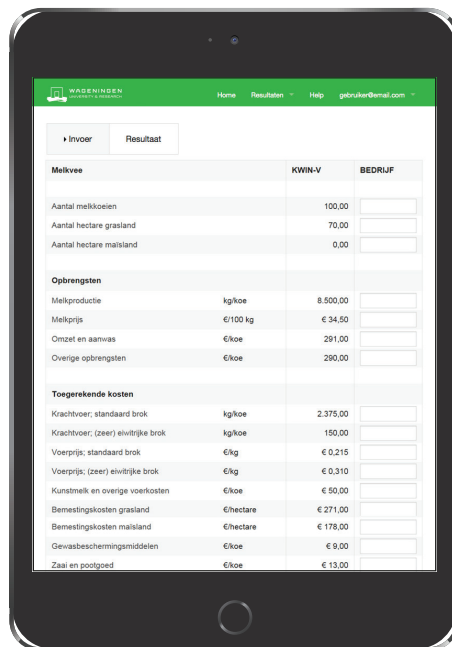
WAGENINGEN UNIVERSITY & RESEARCH

Home Resultaten Help gebruiker@email.com

Invoer Resultaat

| Melkvee | | KWIN-V | BEDRIJF |
|---|---|---|---|
| Aantal melkkoeien | | 100,00 | |
| Aantal hectare grasland | | 70,00 | |
| Aantal hectare maïsland | | 0,00 | |
| **Opbrengsten** | | | |
| Melkproductie | kg/koe | 8.500,00 | |
| Melkprijs | €/100 kg | € 34,50 | |
| Omzet en aanwas | €/koe | 291,00 | |
| Overige opbrengsten | €/koe | 290,00 | |
| **Toegerekende kosten** | | | |
| Krachtvoer; standaard brok | kg/koe | 2.375,00 | |
| Krachtvoer; (zeer) eiwitrijke brok | kg/koe | 150,00 | |
| Voerprijs; standaard brok | €/kg | € 0,215 | |
| Voerprijs; (zeer) eiwitrijke brok | €/kg | € 0,310 | |
| Kunstmelk en overige voerkosten | €/koe | € 50,00 | |
| Bemestingskosten grasland | €/hectare | € 271,00 | |
| Bemestingskosten maïsland | €/hectare | € 178,00 | |
| Gewasbeschermingsmiddelen | €/koe | € 9,00 | |
| Zaai en pootgoed | €/koe | € 13,00 | |